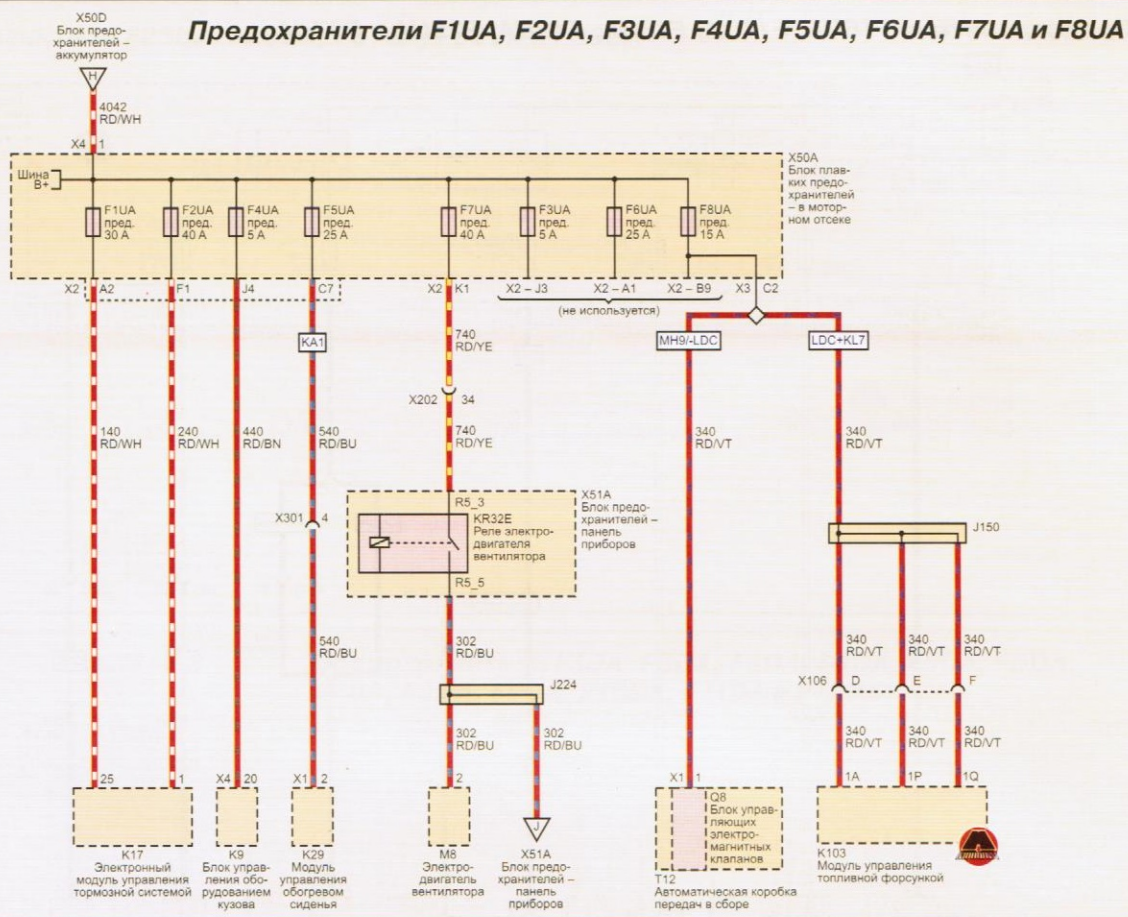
Предохранители F1UA, F2UA, F3UA, F4UA, F5UA, F6UA, F7UA и F8UA

X50D
Блок предохранителей – аккумулятор

H

4042
RD/WH

X4 1

Шина B+

X50A
Блок плавких предохранителей – в моторном отсеке

F1UA
пред.
30 A

F2UA
пред.
40 A

F4UA
пред.
5 A

F5UA
пред.
25 A

F7UA
пред.
40 A

F3UA
пред.
5 A

F6UA
пред.
25 A

F8UA
пред.
15 A

X2 A2
F1
J4
C7
X2 K1
X2 – J3
X2 – A1
X2 – B9
X3 C2

(не используется)

KA1

740
RD/YE

X202 34

740
RD/YE

MH9/-LDC

LDC+KL7

140
RD/WH

240
RD/WH

440
RD/BN

540
RD/BU

340
RD/VT

340
RD/VT

X301 4

X51A
Блок предохранителей – панель приборов

R5_3
KR32E
Реле электродвигателя вентилятора
R5_5

J150

540
RD/BU

302
RD/BU

J224

340
RD/VT

340
RD/VT

340
RD/VT

X106 D E F

302
RD/BU

302
RD/BU

340
RD/VT

340
RD/VT

340
RD/VT

25
1
X4 20
X1 2
2
X1 1
1A
1P
1Q

J

K17
Электронный модуль управления тормозной системой

K9
Блок управления оборудованием кузова

K29
Модуль управления обогревом сиденья

M8
Электродвигатель вентилятора

X51A
Блок предохранителей – панель приборов

Q8
Блок управляющих электромагнитных клапанов

T12
Автоматическая коробка передач в сборе

K103
Модуль управления топливной форсункой